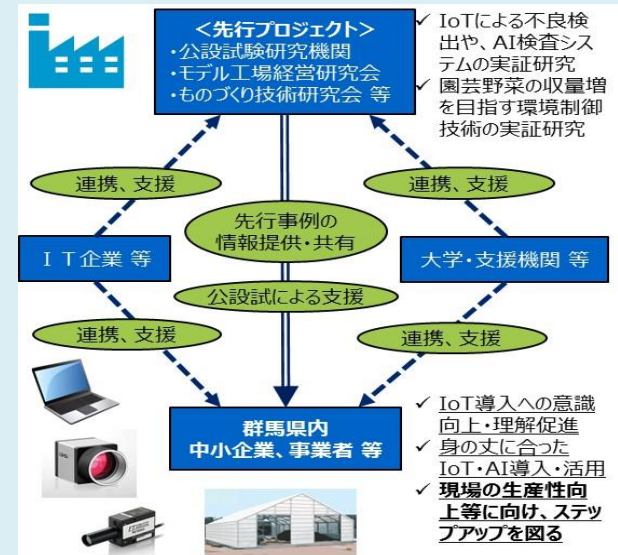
＜先行プロジェクト＞
・公設試験研究機関
・モデル工場経営研究会
・ものづくり技術研究会 等

✓ IoTによる不良検出や、AI検査システムの実証研究
✓ 園芸野菜の収量増を目指す環境制御技術の実証研究

連携、支援

連携、支援

先行事例の情報提供・共有

ＩＴ企業 等

大学・支援機関 等

公設試による支援

連携、支援

連携、支援

群馬県内
中小企業、事業者 等

✓ IoT導入への意識向上・理解促進
✓ 身の丈に合ったIoT・AI導入・活用
✓ 現場の生産性向上等に向け、ステップアップを図る